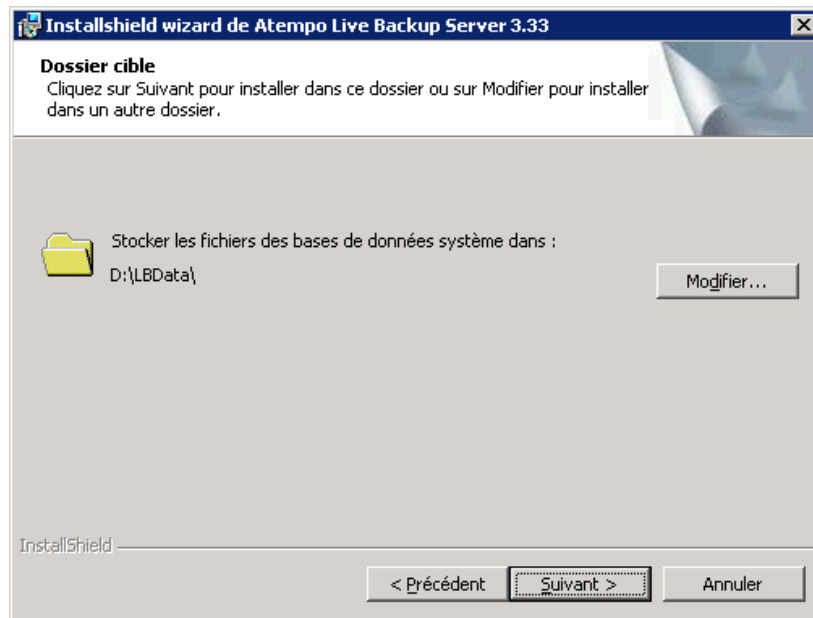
Installshield wizard de Atempo Live Backup Server 3.33

Dossier cible
Cliquez sur Suivant pour installer dans ce dossier ou sur Modifier pour installer dans un autre dossier.

Stocker les fichiers des bases de données système dans :
D:\LBData\

Modifier...

InstallShield

< Précédent
Suivant >
Annuler